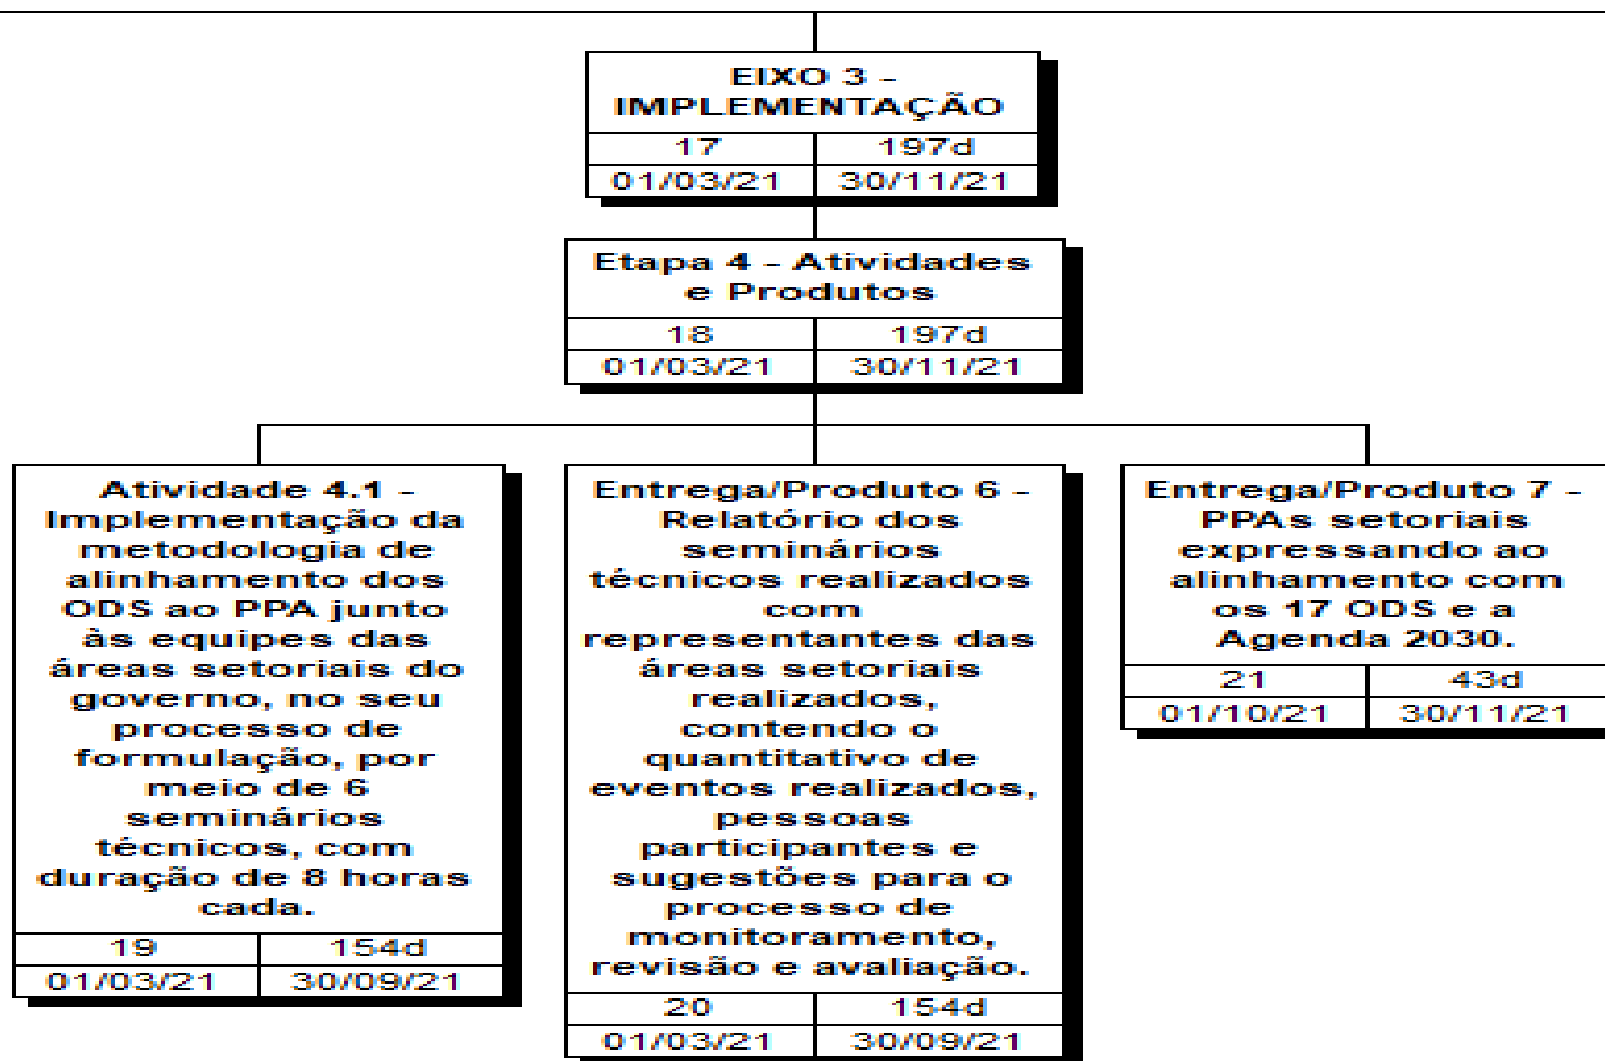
EIXO 3 – IMPLEMENTAÇÃO

| 17 | 197d |
|---|---|
| 01/03/21 | 30/11/21 |

Etapa 4 – Atividades e Produtos

| 18 | 197d |
|---|---|
| 01/03/21 | 30/11/21 |

Atividade 4.1 – Implementação da metodologia de alinhamento dos ODS ao PPA junto às equipes das áreas setoriais do governo, no seu processo de formulação, por meio de 6 seminários técnicos, com duração de 8 horas cada.

| 19 | 154d |
|---|---|
| 01/03/21 | 30/09/21 |

Entrega/Produto 6 – Relatório dos seminários técnicos realizados com representantes das áreas setoriais realizados, contendo o quantitativo de eventos realizados, pessoas participantes e sugestões para o processo de monitoramento, revisão e avaliação.

| 20 | 154d |
|---|---|
| 01/03/21 | 30/09/21 |

Entrega/Produto 7 – PPAs setoriais expressando ao alinhamento com os 17 ODS e a Agenda 2030.

| 21 | 43d |
|---|---|
| 01/10/21 | 30/11/21 |